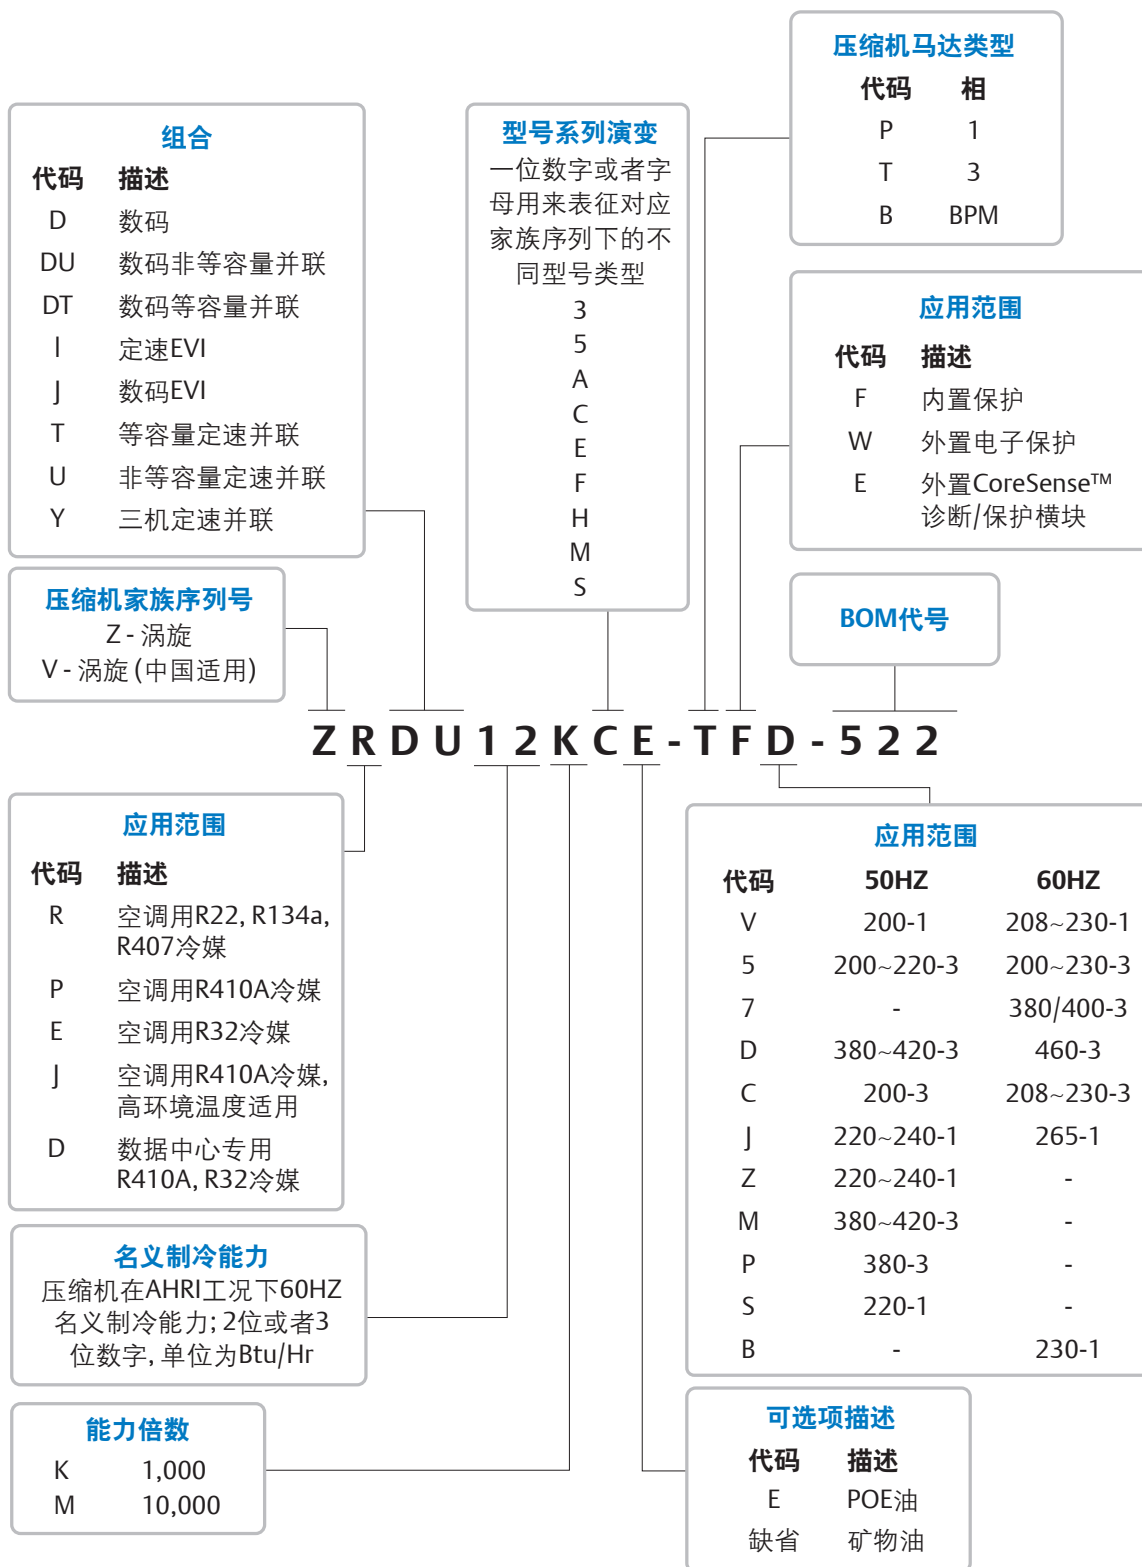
组合

| 代码 | 描述 |
|---|---|
| D | 数码 |
| DU | 数码非等容量并联 |
| DT | 数码等容量并联 |
| I | 定速EVI |
| J | 数码EVI |
| T | 等容量定速并联 |
| U | 非等容量定速并联 |
| Y | 三机定速并联 |

型号系列演变
一位数字或者字母用来表征对应家族序列下的不同型号类型
3
5
A
C
E
F
H
M
S

压缩机马达类型

| 代码 | 相 |
|---|---|
| P | 1 |
| T | 3 |
| B | BPM |

应用范围

| 代码 | 描述 |
|---|---|
| F | 内置保护 |
| W | 外置电子保护 |
| E | 外置CoreSense™ 诊断/保护横块 |

压缩机家族序列号
Z - 涡旋
V - 涡旋 (中国适用)

BOM代号

Z R D U 1 2 K C E - T F D - 5 2 2

应用范围

| 代码 | 描述 |
|---|---|
| R | 空调用R22, R134a, R407冷媒 |
| P | 空调用R410A冷媒 |
| E | 空调用R32冷媒 |
| J | 空调用R410A冷媒, 高环境温度适用 |
| D | 数据中心专用 R410A, R32冷媒 |

应用范围

| 代码 | 50HZ | 60HZ |
|---|---|---|
| V | 200-1 | 208~230-1 |
| 5 | 200~220-3 | 200~230-3 |
| 7 | - | 380/400-3 |
| D | 380~420-3 | 460-3 |
| C | 200-3 | 208~230-3 |
| J | 220~240-1 | 265-1 |
| Z | 220~240-1 | - |
| M | 380~420-3 | - |
| P | 380-3 | - |
| S | 220-1 | - |
| B | - | 230-1 |

名义制冷能力
压缩机在AHRI工况下60HZ名义制冷能力; 2位或者3位数字, 单位为Btu/Hr

能力倍数

| K | 1,000 |
|---|---|
| M | 10,000 |

可选项描述

| 代码 | 描述 |
|---|---|
| E | POE油 |
| 缺省 | 矿物油 |